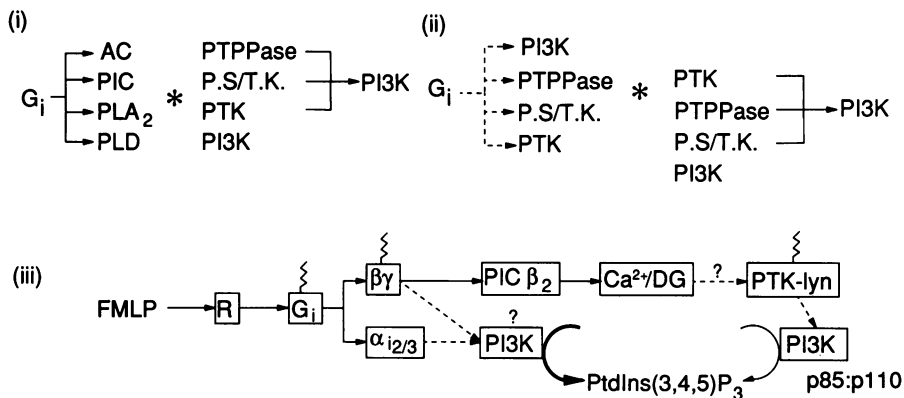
(i)

$G_i$

AC
PIC
$PLA_2$
PLD

*

PTPPase
P.S/T.K.
PTK
PI3K

PI3K

(ii)

$G_i$

PI3K
PTPPase
P.S/T.K.
PTK

*

PTK
PTPPase
P.S/T.K.
PI3K

PI3K

(iii)

FMLP

R

$G_i$

$\beta\gamma$

$\alpha_{i2/3}$

PIC $\beta_2$

$Ca^{2+}$/DG

?

PTK-lyn

?

PI3K

PI3K

PtdIns(3,4,5)$P_3$

p85:p110